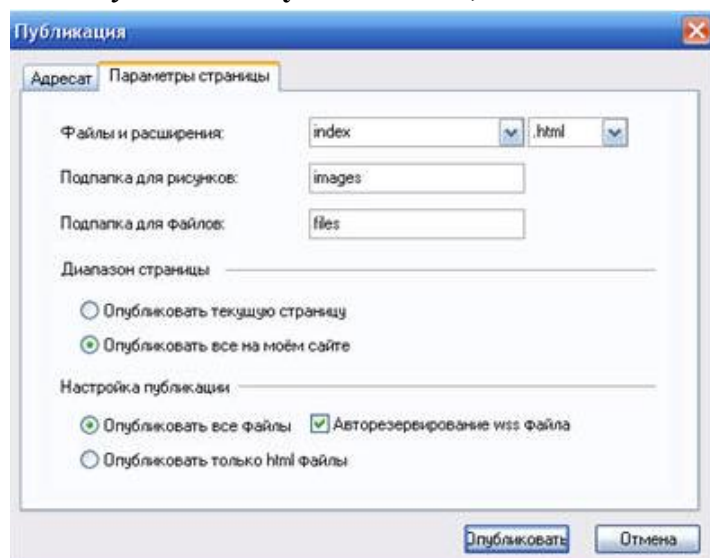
Публикация

Адресат | Параметры страницы

Файлы и расширения: index .html

Подпапка для рисунков: images

Подпапка для файлов: files

Диапазон страницы

Опубликовать текущую страницу

Опубликовать все на моём сайте

Настройка публикации

Опубликовать все файлы

Авторезервирование wss Файла

Опубликовать только html файлы

Опубликовать

Отмена